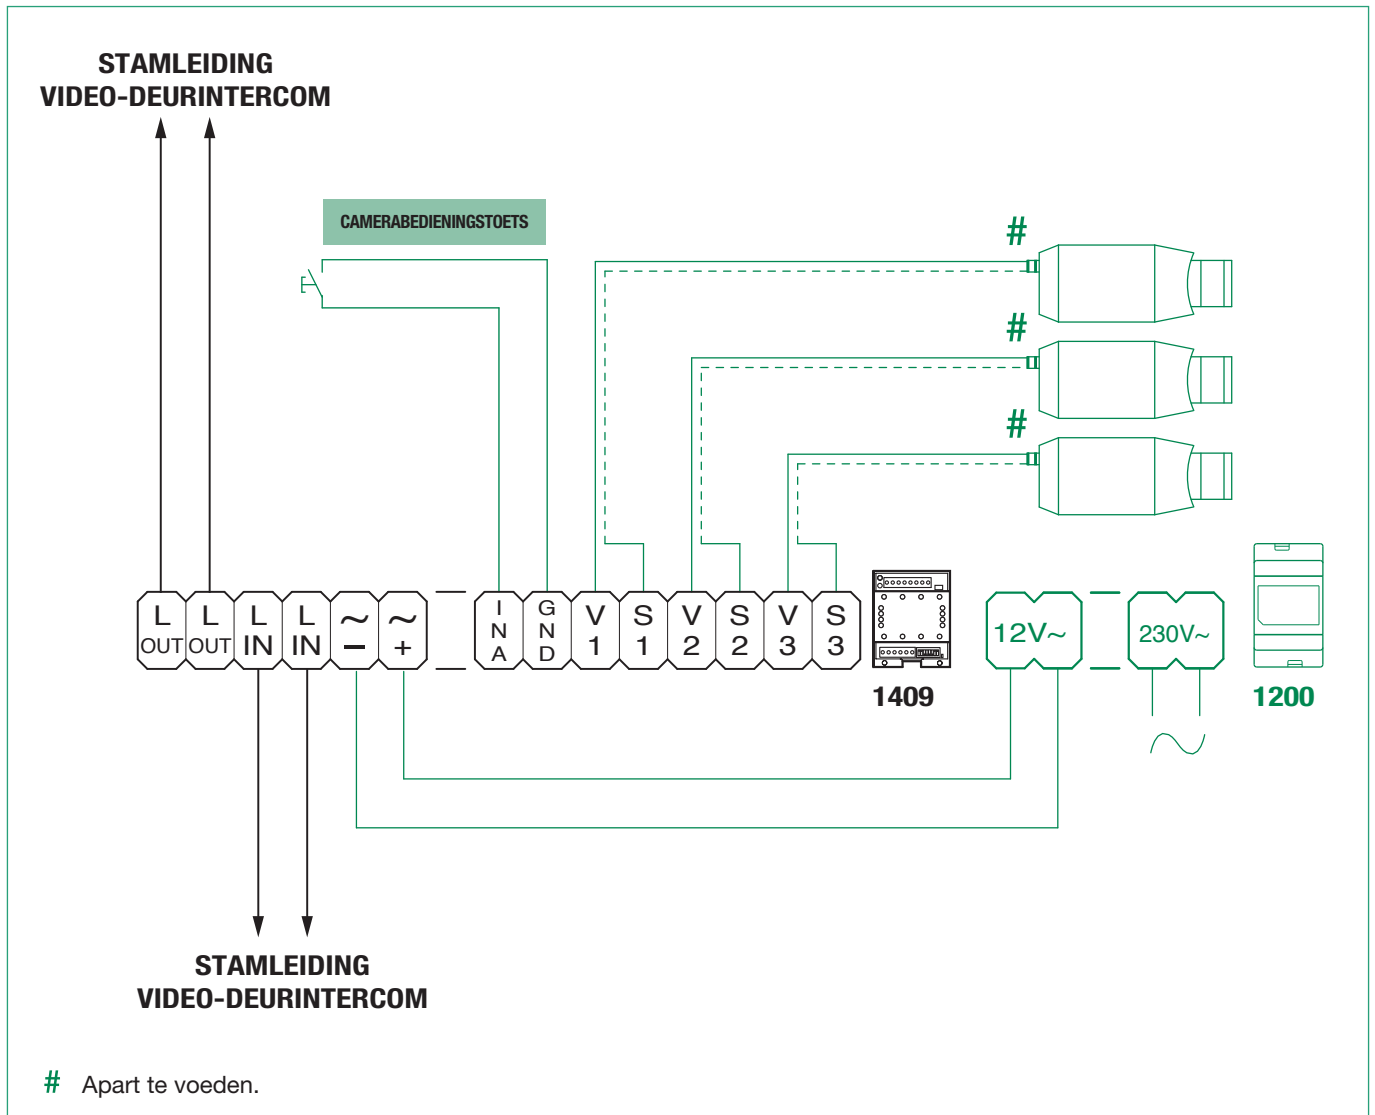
STAMLEIDING
VIDEO-DEURINTERCOM

CAMERABEDIENINGSTOETS

#

#

#

L OUT | L OUT | L IN | L IN | $\sim$ – | $\sim$ + | I N A | G N D | V 1 | S 1 | V 2 | S 2 | V 3 | S 3

1409

12V~

230V~

$\sim$

1200

STAMLEIDING
VIDEO-DEURINTERCOM

# Apart te voeden.